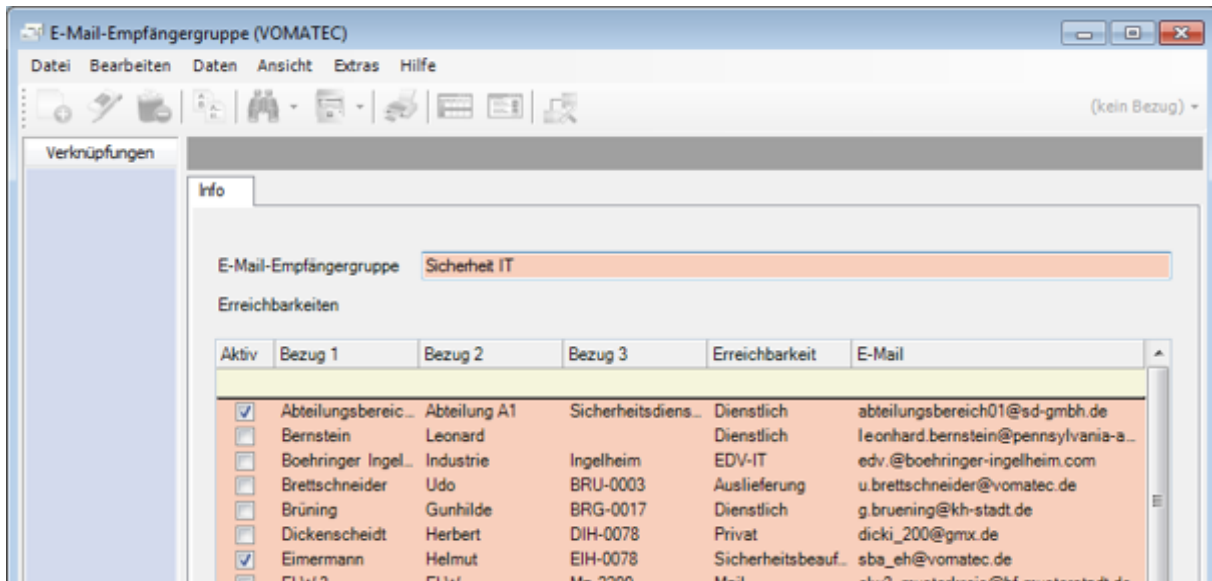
E-Mail-Empfängergruppe (VOMATEC)

Datei Bearbeiten Daten Ansicht Extras Hilfe

(kein Bezug)

Verknüpfungen

Info

E-Mail-Empfängergruppe Sicherheit IT

Erreichbarkeiten

| Aktiv | Bezug 1 | Bezug 2 | Bezug 3 | Erreichbarkeit | E-Mail |
|---|---|---|---|---|---|
| | | | | | |
| ☑ | Abteilungsbereic... | Abteilung A1 | Sicherheitsdiens... | Dienstlich | abteilungsbereich01@sd-gmbh.de |
| ☐ | Bernstein | Leonard | | Dienstlich | leonhard.bernstein@pennsylvania-a... |
| ☐ | Boehringer Ingel... | Industrie | Ingelheim | EDV-IT | edv.@boehringer-ingelheim.com |
| ☐ | Brettschneider | Udo | BRU-0003 | Auslieferung | u.brettschneider@vomatec.de |
| ☐ | Brüning | Gunhilde | BRG-0017 | Dienstlich | g.bruening@kh-stadt.de |
| ☐ | Dickenscheidt | Herbert | DIH-0078 | Privat | dicki_200@gmx.de |
| ☑ | Eimermann | Helmut | EIH-0078 | Sicherheitsbeauf... | sba_eh@vomatec.de |
| ☐ | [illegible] | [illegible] | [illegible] | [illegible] | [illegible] |